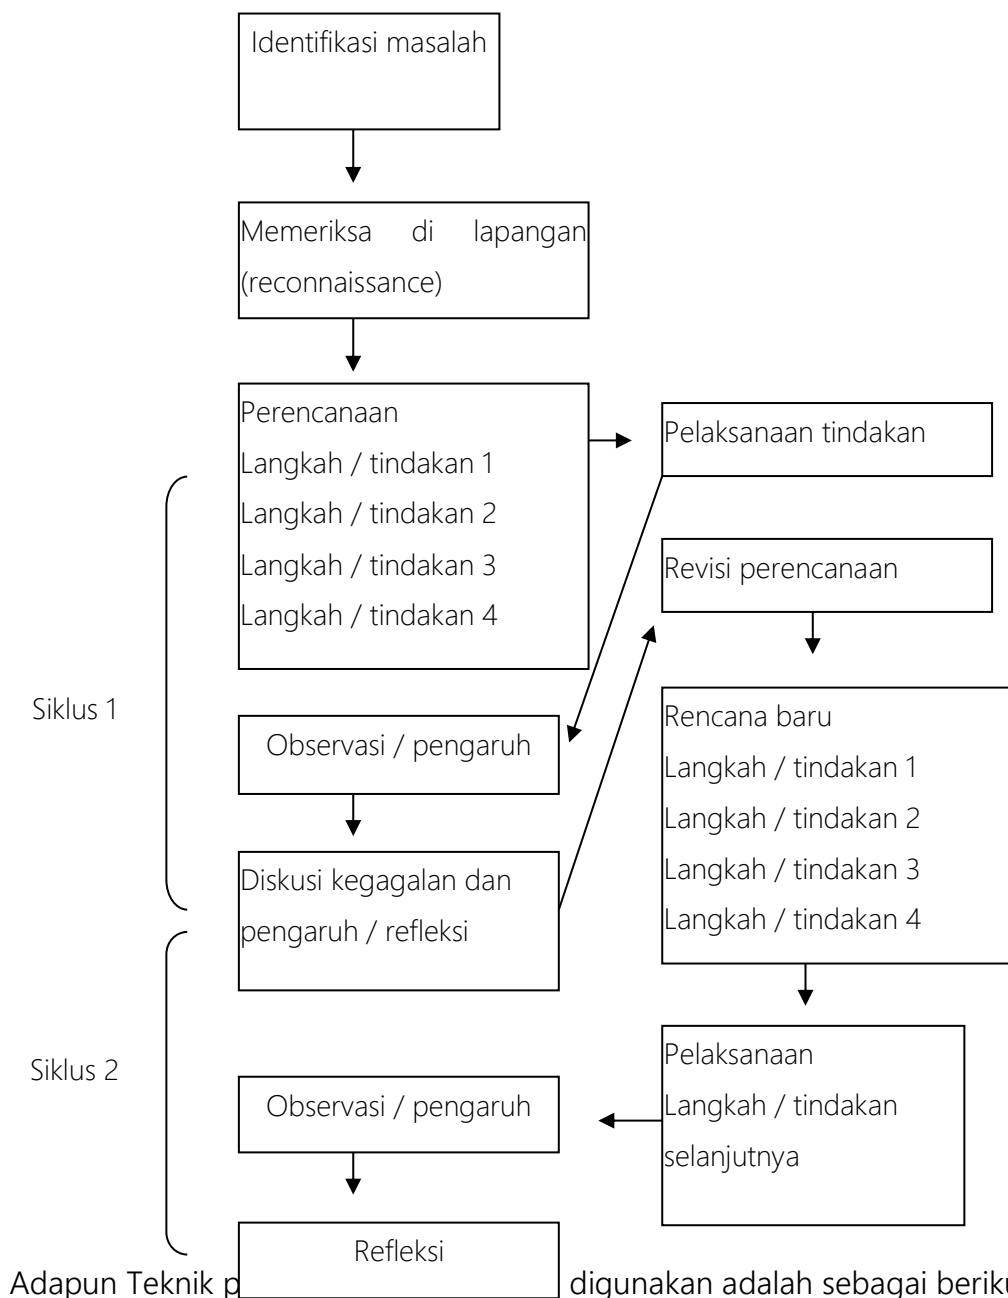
Identifikasi masalah

Memeriksa di lapangan (reconnaissance)

Perencanaan
Langkah / tindakan 1
Langkah / tindakan 2
Langkah / tindakan 3
Langkah / tindakan 4

Pelaksanaan tindakan

Revisi perencanaan

Siklus 1

Observasi / pengaruh

Rencana baru
Langkah / tindakan 1
Langkah / tindakan 2
Langkah / tindakan 3
Langkah / tindakan 4

Diskusi kegagalan dan pengaruh / refleksi

Siklus 2

Pelaksanaan
Langkah / tindakan selanjutnya

Observasi / pengaruh

Refleksi

Adapun Teknik p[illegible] digunakan adalah sebagai beriku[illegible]